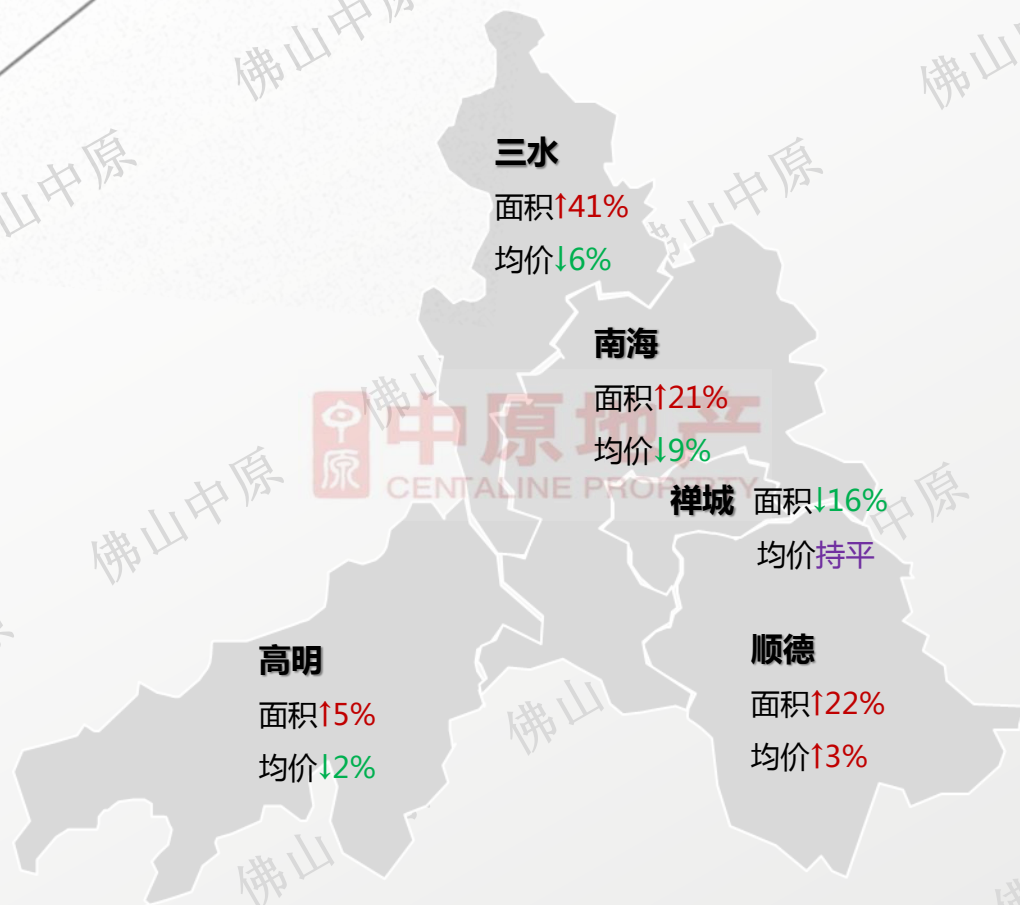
三水
面积↑41%
均价↓6%

南海
面积↑21%
均价↓9%

禅城 面积↓16%
均价持平

高明
面积↑5%
均价↓2%

顺德
面积↑22%
均价↑3%

中原地产
CENTALINE PROPERTY

佛山中原 佛山中原 佛山中原 佛山中原 佛山中原 佛山 佛山 佛山